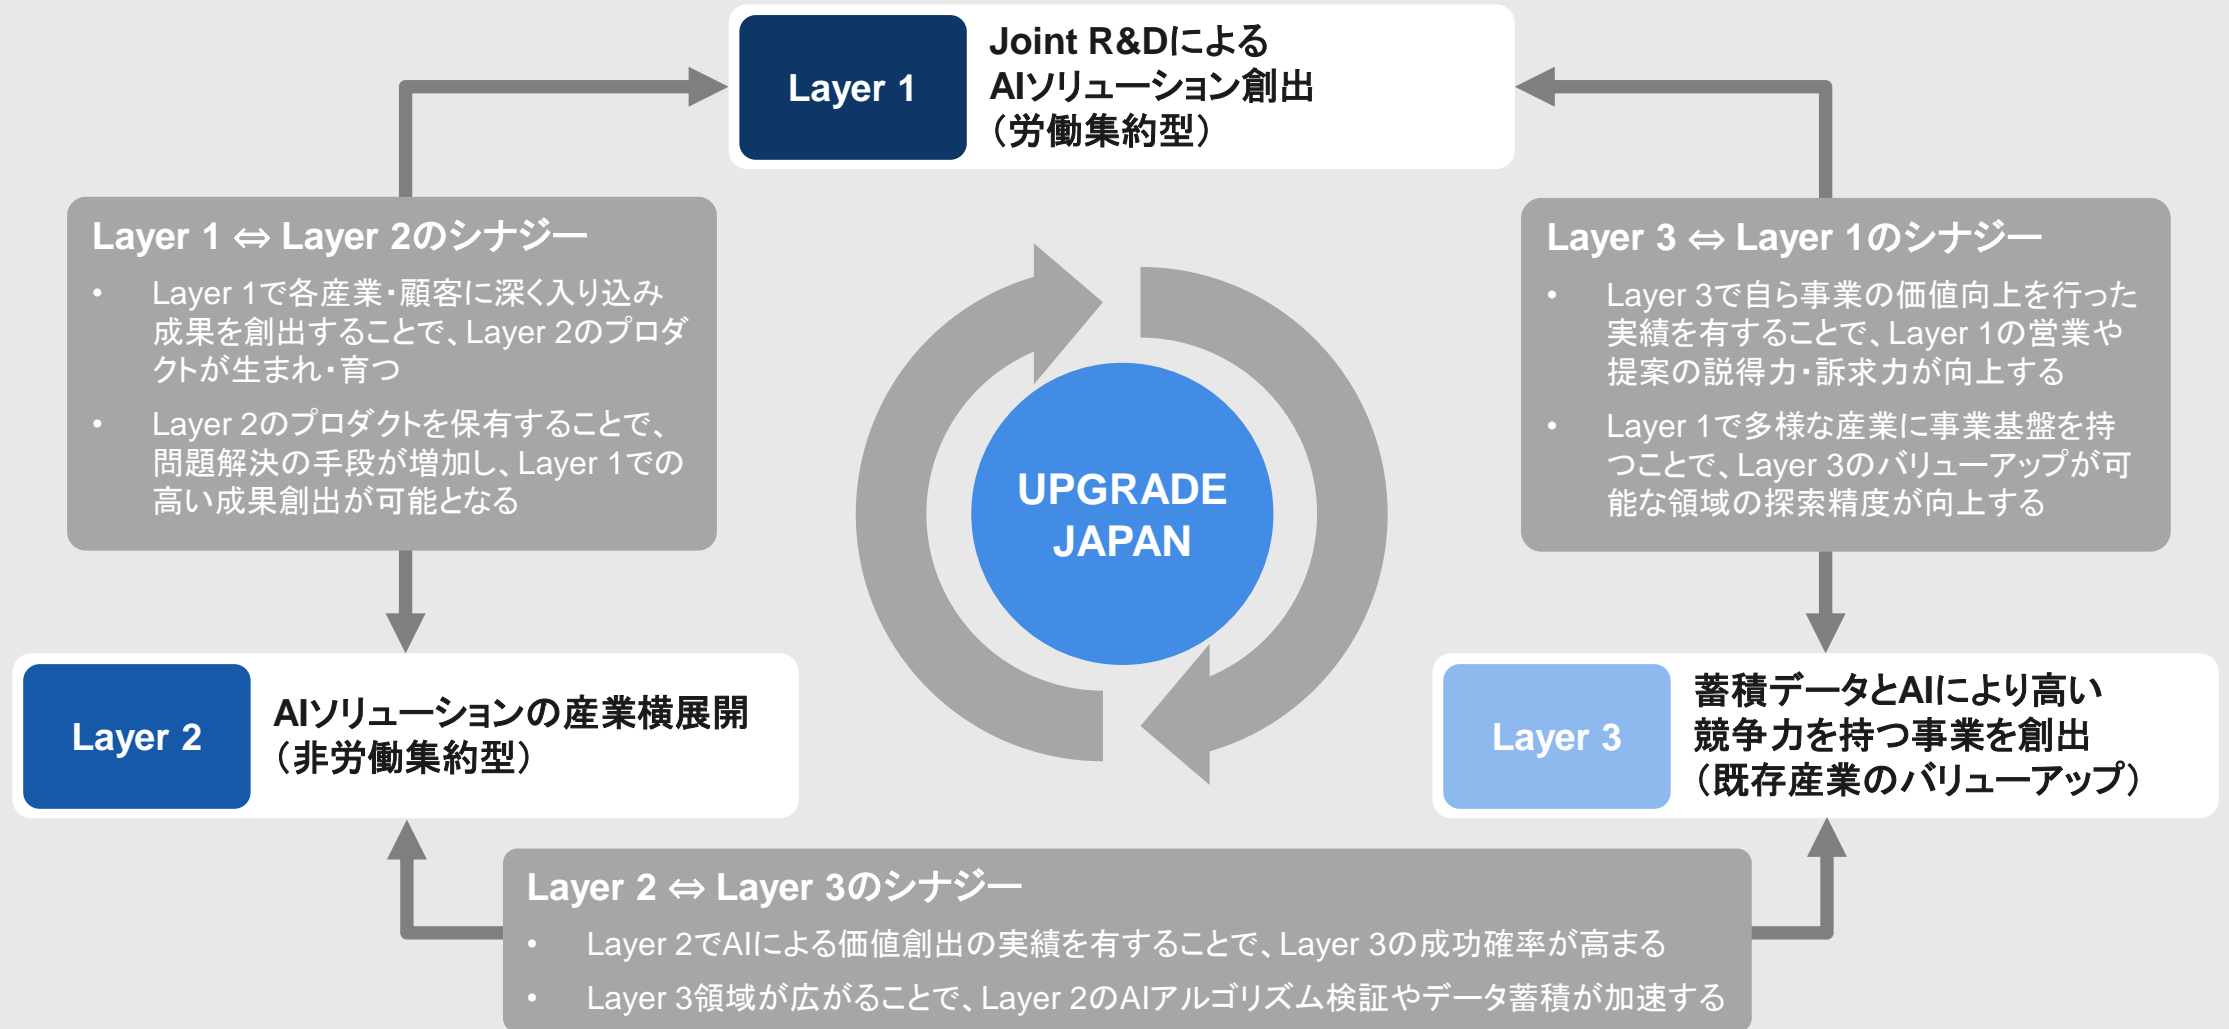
Layer 1

Joint R&Dによる
AIソリューション創出
（労働集約型）

Layer 1 ⇔ Layer 2のシナジー

• Layer 1で各産業・顧客に深く入り込み成果を創出することで、Layer 2のプロダクトが生まれ・育つ

• Layer 2のプロダクトを保有することで、問題解決の手段が増加し、Layer 1での高い成果創出が可能となる

Layer 3 ⇔ Layer 1のシナジー

• Layer 3で自ら事業の価値向上を行った実績を有することで、Layer 1の営業や提案の説得力・訴求力が向上する

• Layer 1で多様な産業に事業基盤を持つことで、Layer 3のバリューアップが可能な領域の探索精度が向上する

UPGRADE
JAPAN

Layer 2

AIソリューションの産業横展開
（非労働集約型）

Layer 3

蓄積データとAIにより高い
競争力を持つ事業を創出
（既存産業のバリューアップ）

Layer 2 ⇔ Layer 3のシナジー

• Layer 2でAIによる価値創出の実績を有することで、Layer 3の成功確率が高まる

• Layer 3領域が広がることで、Layer 2のAIアルゴリズム検証やデータ蓄積が加速する